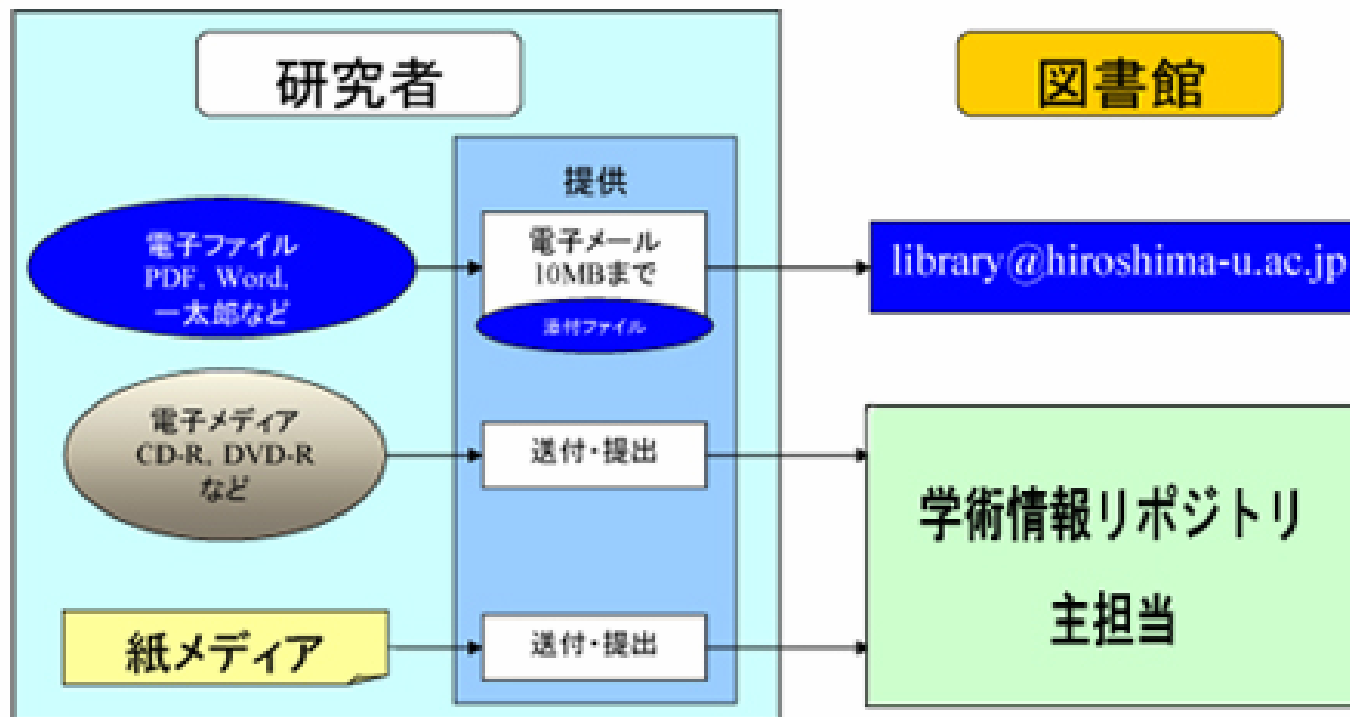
研究者

図書館

提供

電子ファイル
PDF, Word,
一太郎など

電子メール
10MBまで

添付ファイル

library@hiroshima-u.ac.jp

電子メディア
CD-R, DVD-R
など

送付・提出

学術情報リポジトリ
主担当

紙メディア

送付・提出